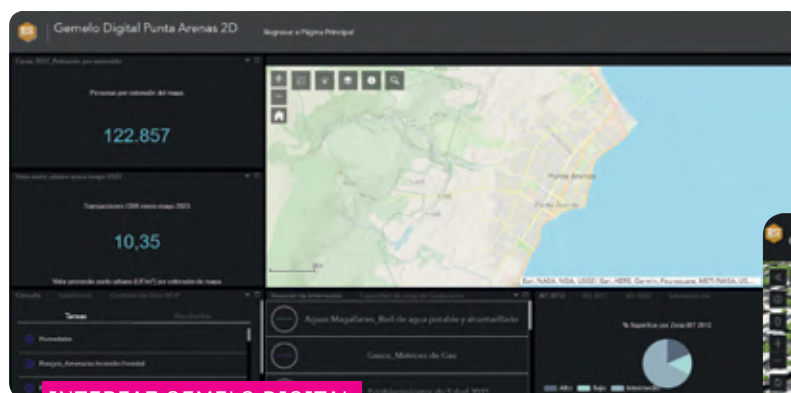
Gemelo Digital Punta Arenas 2D

Regresar a Página Principal

Censo 2017_Población por extensión

Personas por extensión del mapa

122.857

Valor suelo urbano enero-mayo 2023

Transacciones CBR enero-mayo 2023

10,35

Valor promedio suelo urbano (UF/m²) por extensión de mapa

Consulta

Tareas

Resultados

Humedales

Riesgos_Amenazas Incendio Forestal

Aguas Magallanes_Red de agua potable y alcantarillado

Gasco_Medidores de Gas

Establecimientos de Salud 2021

Punta Arenas

% Superficie por Zona IBT 2012

Alto

Bajo

Intermedio

Esri, NASA, NGA, USGS | Esri, HERE, Garmin, Foursquare, METI/NASA, US...

INTERFAZ GEMELO DIGITAL